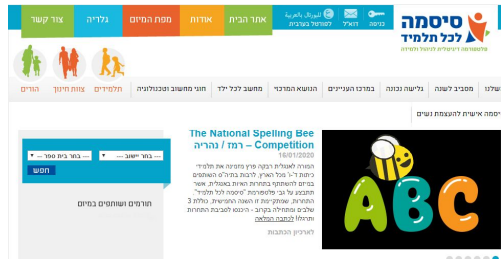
סיסמה לכל תלמיד
פלטפורמה דיגיטלית לתלמיד ולמורה
כניסה
דוא"ל
למוקד מענה
למידע בערבית
אתר הבית
אודות
מפת המיזם
גלריה
צור קשר
תלמידים
צוות חינוך
הורים
חוגי מחשוב וטכנולוגיה
מחשב לכל ילד
הנושא המרכזי
במרכזו העניינים
גלישה נכונה
מסביב לשנה
שלנו
סיסמה אישית להעצמת נשים
ABC
The National Spelling Bee Competition – רמז / נהריה
16/01/2020
הפעלה לאומית רבקה קרון מצויה את תלמידי כיתה ד' בית הספר. קראו בחר את תלמידי בית הספר להתמודד בתחרות ארצית של משרד החינוך באנגלית...
לארכיון הכתבות
-- בחר יישוב --
-- בחר בית ספר --
חפש
תורמים ושותפים במיזם